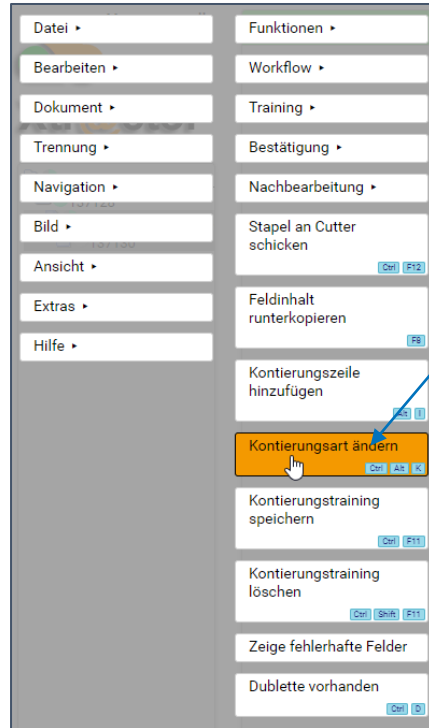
Datei ▸

Bearbeiten ▸

Dokument ▸

Trennung ▸

Navigation ▸

Bild ▸

Ansicht ▸

Extras ▸

Hilfe ▸

Funktionen ▸

Workflow ▸

Training ▸

Bestätigung ▸

Nachbearbeitung ▸

Stapel an Cutter schicken
Ctrl F12

Feldinhalt runterkopieren
F8

Kontierungszeile hinzufügen
Alt I

Kontierungsart ändern
Ctrl Alt K

Kontierungstraining speichern
Ctrl F11

Kontierungstraining löschen
Ctrl Shift F11

Zeige fehlerhafte Felder

Dublette vorhanden
Ctrl D